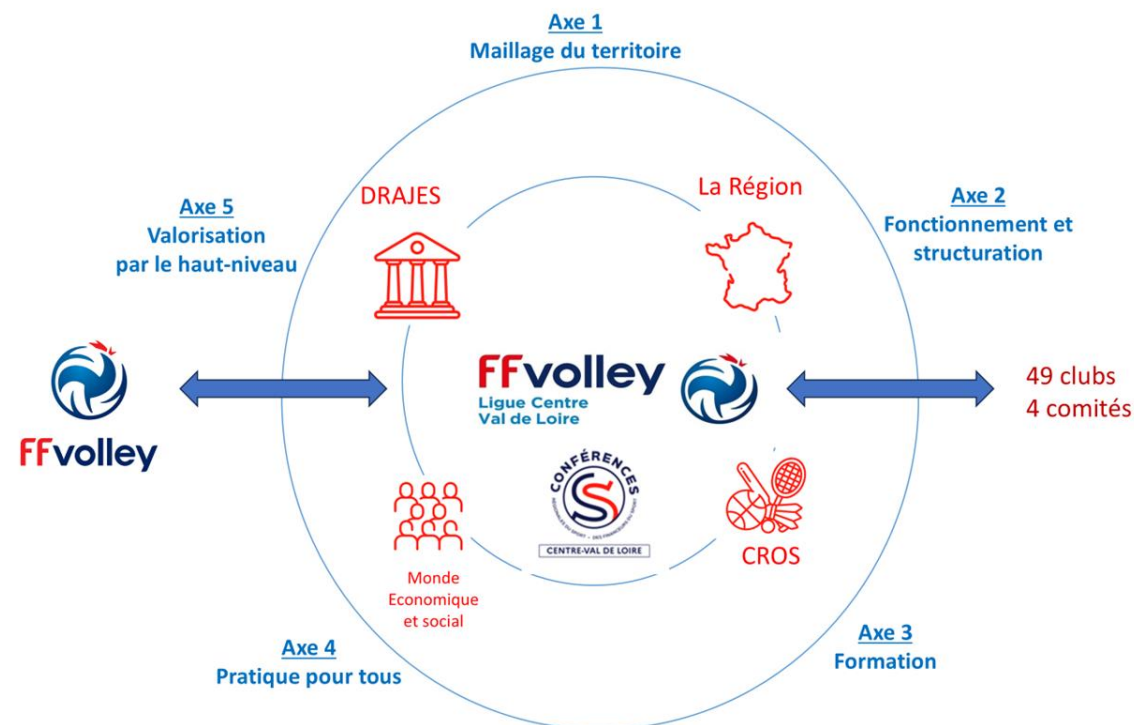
Axe 1
Maillage du territoire

Axe 5
Valorisation par le haut-niveau

DRAJES

La Région

Axe 2
Fonctionnement et structuration

FFvolley

FFvolley
Ligue Centre
Val de Loire

49 clubs
4 comités

CONFÉRENCES
CENTRE-VAL DE LOIRE

Monde
Economique
et social

CROS

Axe 4
Pratique pour tous

Axe 3
Formation